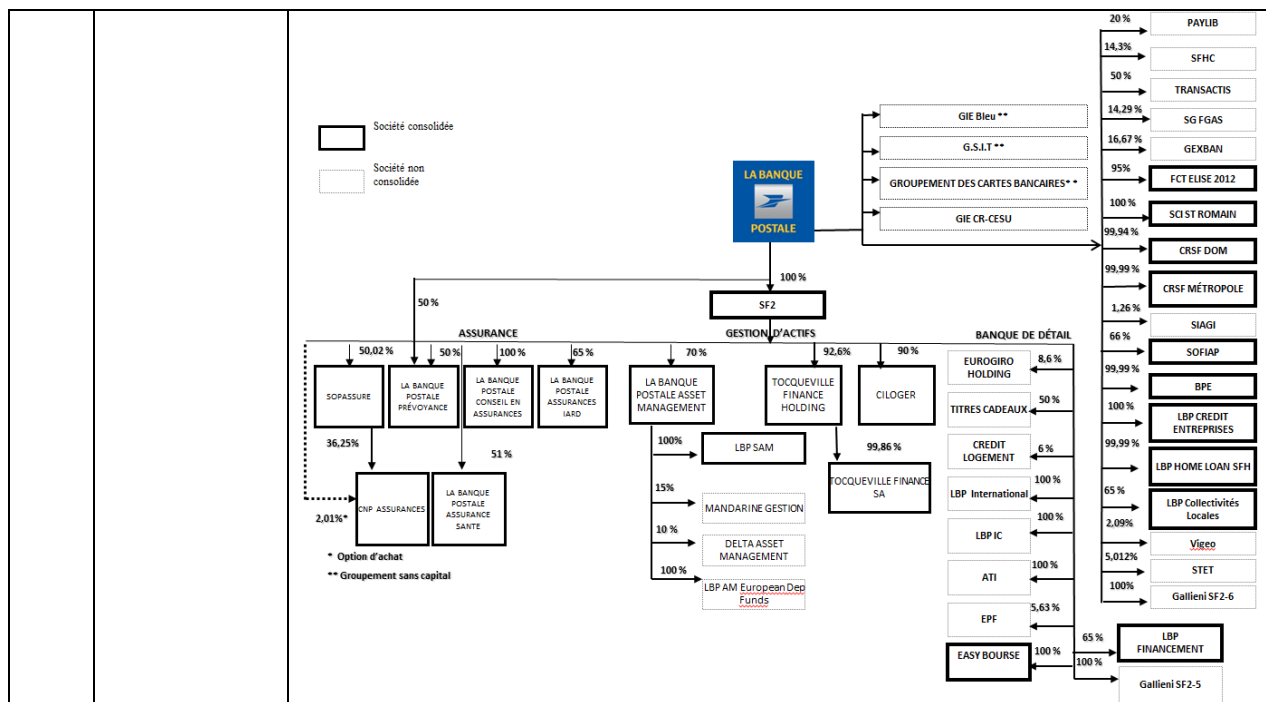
Société consolidée

Société non consolidée

LA BANQUE POSTALE

GIE Bleu **

G.S.I.T **

GROUPEMENT DES CARTES BANCAIRES**

GIE CR-CESU

20 % PAYLIB

14,3% SFHC

50 % TRANSACTIS

14,29 % SG FGAS

16,67 % GEXBAN

95% FCT ELISE 2012

100 % SCI ST ROMAIN

99,94 % CRSF DOM

99,99 % CRSF MÉTROPOLE

1,26 % SIAGI

66 % SOFIAP

99,99 % BPE

100 % LBP CREDIT ENTREPRISES

99,99 % LBP HOME LOAN SFH

65 % LBP Collectivités Locales

2,09% Vigeo

5,012% STET

100% Gallieni SF2-6

100 %

50 %

SF2

ASSURANCE

GESTION D'ACTIFS

BANQUE DE DÉTAIL

50,02 % SOPASSURE

50 % LA BANQUE POSTALE PRÉVOYANCE

100 % LA BANQUE POSTALE CONSEIL EN ASSURANCES

65 % LA BANQUE POSTALE ASSURANCES IARD

36,25%

51 %

CNP ASSURANCES

LA BANQUE POSTALE ASSURANCE SANTE

2,01%*

* Option d'achat

** Groupement sans capital

70 % LA BANQUE POSTALE ASSET MANAGEMENT

100% LBP SAM

15% MANDARINE GESTION

10 % DELTA ASSET MANAGEMENT

100 % LBP AM European Dep Funds

92,6% TOCQUEVILLE FINANCE HOLDING

90 % CILOGER

99,86 % TOCQUEVILLE FINANCE SA

8,6 % EUROGIRO HOLDING

50 % TITRES CADEAUX

6 % CREDIT LOGEMENT

100 % LBP International

100 % LBP IC

100 % ATI

5,63 % EPF

100 % EASY BOURSE

65 % LBP FINANCEMENT

100 % Gallieni SF2-5